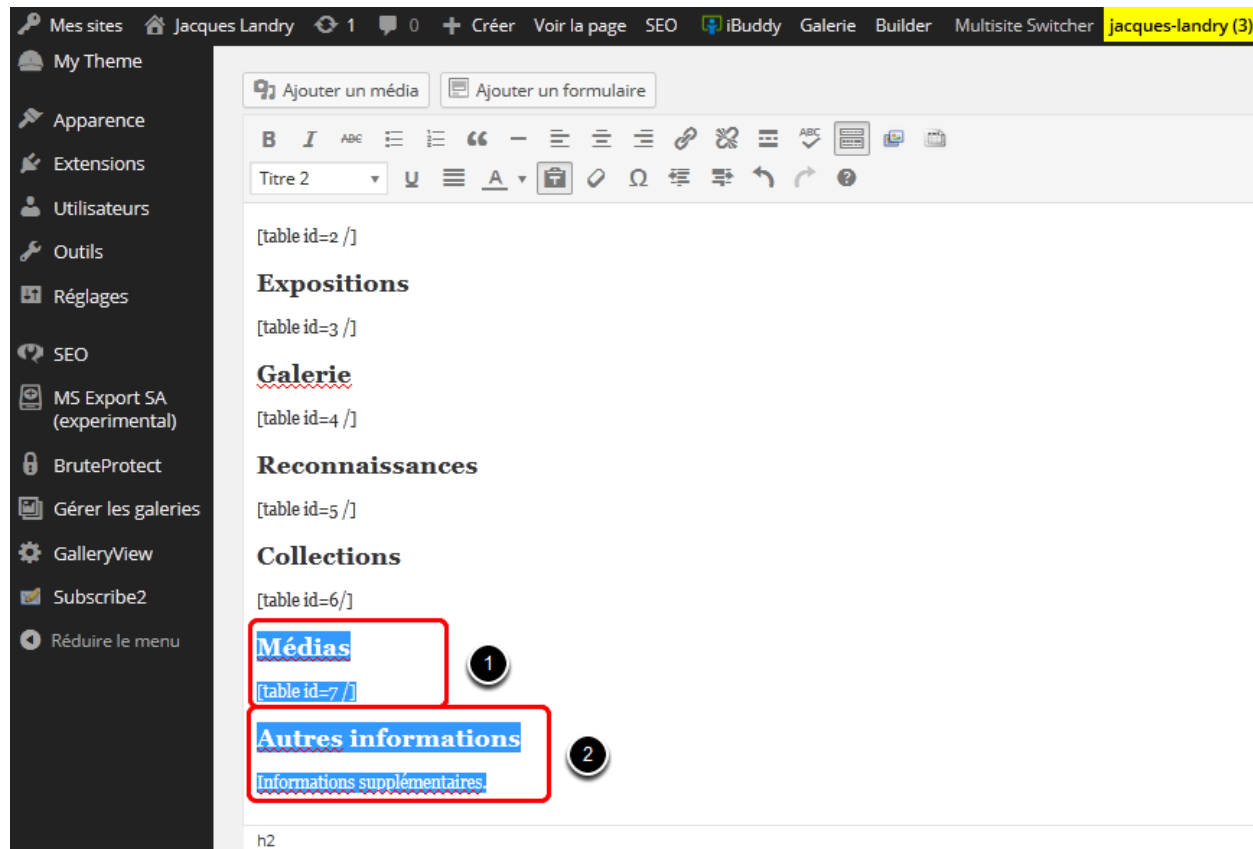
Mes sites Jacques Landry 1 0 Créer Voir la page SEO iBuddy Galerie Builder Multisite Switcher jacques-landry (3)

My Theme

Apparence

Extensions

Utilisateurs

Outils

Réglages

SEO

MS Export SA (experimental)

BruteProtect

Gérer les galeries

GalleryView

Subscribe2

Réduire le menu

Ajouter un média Ajouter un formulaire

Titre 2

[table id=2 /]

Expositions

[table id=3 /]

Galerie

[table id=4 /]

Reconnaissances

[table id=5 /]

Collections

[table id=6/]

Médias

[table id=7 /]

1

Autres informations

Informations supplémentaires.

2

h2